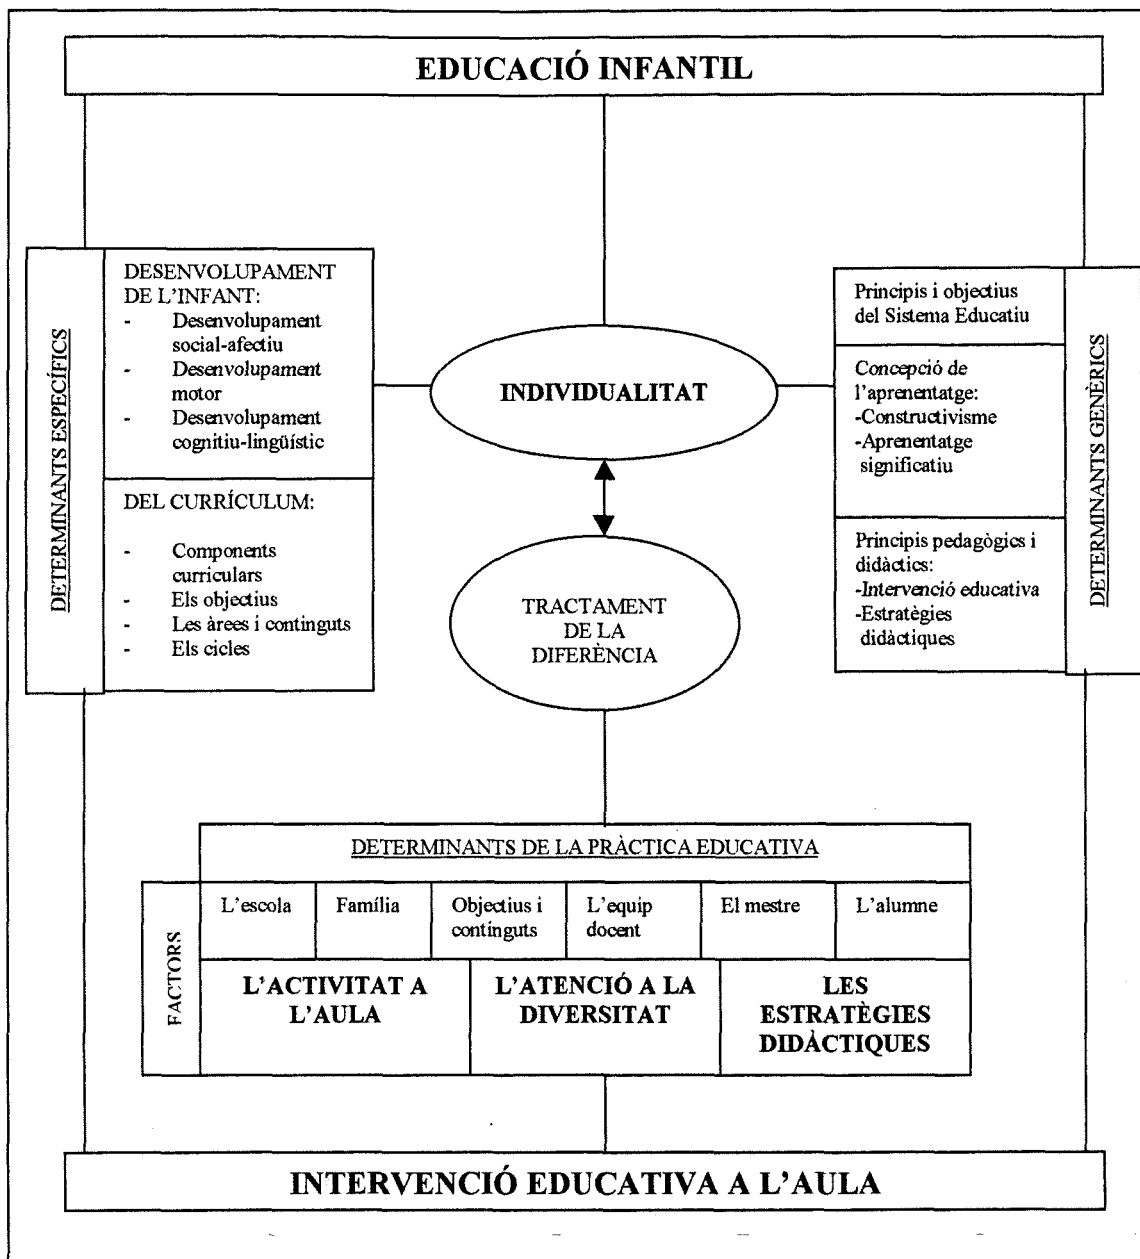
EDUCACIÓ INFANTIL

DETERMINANTS ESPECÍFICS

DESENVOLUPAMENT DE L'INFANT:
- Desenvolupament social-afectiu
- Desenvolupament motor
- Desenvolupament cognitiu-lingüístic

DEL CURRÍCULUM:
- Components curriculars
- Els objectius
- Les àrees i continguts
- Els cicles

INDIVIDUALITAT

TRACTAMENT DE LA DIFERÈNCIA

Principis i objectius del Sistema Educatiu

Concepció de l'aprenentatge:
-Constructivisme
-Aprenentatge significatiu

Principis pedagògics i didàctics:
-Intervenció educativa
-Estratègies didàctiques

DETERMINANTS GENÈRICS

DETERMINANTS DE LA PRÀCTICA EDUCATIVA

FACTORS

| L'escola | Família | Objectius i continguts | L'equip docent | El mestre | L'alumne |
|---|---|---|---|---|---|

L'ACTIVITAT A L'AULA

L'ATENCIÓ A LA DIVERSITAT

LES ESTRATÈGIES DIDÀCTIQUES

INTERVENCIÓ EDUCATIVA A L'AULA